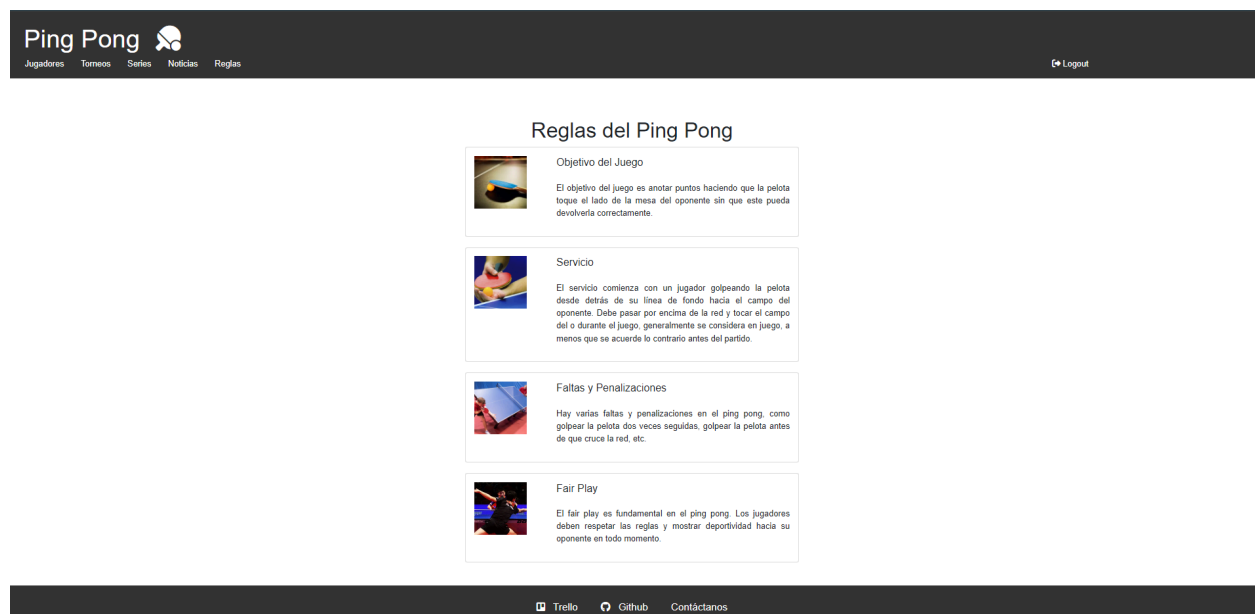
Ping Pong

Jugadores Torneos Series Noticias Reglas

Logout

Reglas del Ping Pong

Objetivo del Juego

El objetivo del juego es anotar puntos haciendo que la pelota toque el lado de la mesa del oponente sin que este pueda devolverla correctamente.

Servicio

El servicio comienza con un jugador golpeando la pelota desde detrás de su línea de fondo hacia el campo del oponente. Debe pasar por encima de la red y tocar el campo del o durante el juego, generalmente se considera en juego, a menos que se acuerde lo contrario antes del partido.

Faltas y Penalizaciones

Hay varias faltas y penalizaciones en el ping pong, como golpear la pelota dos veces seguidas, golpear la pelota antes de que cruce la red, etc.

Fair Play

El fair play es fundamental en el ping pong. Los jugadores deben respetar las reglas y mostrar deportividad hacia su oponente en todo momento.

Trello Github Contáctanos